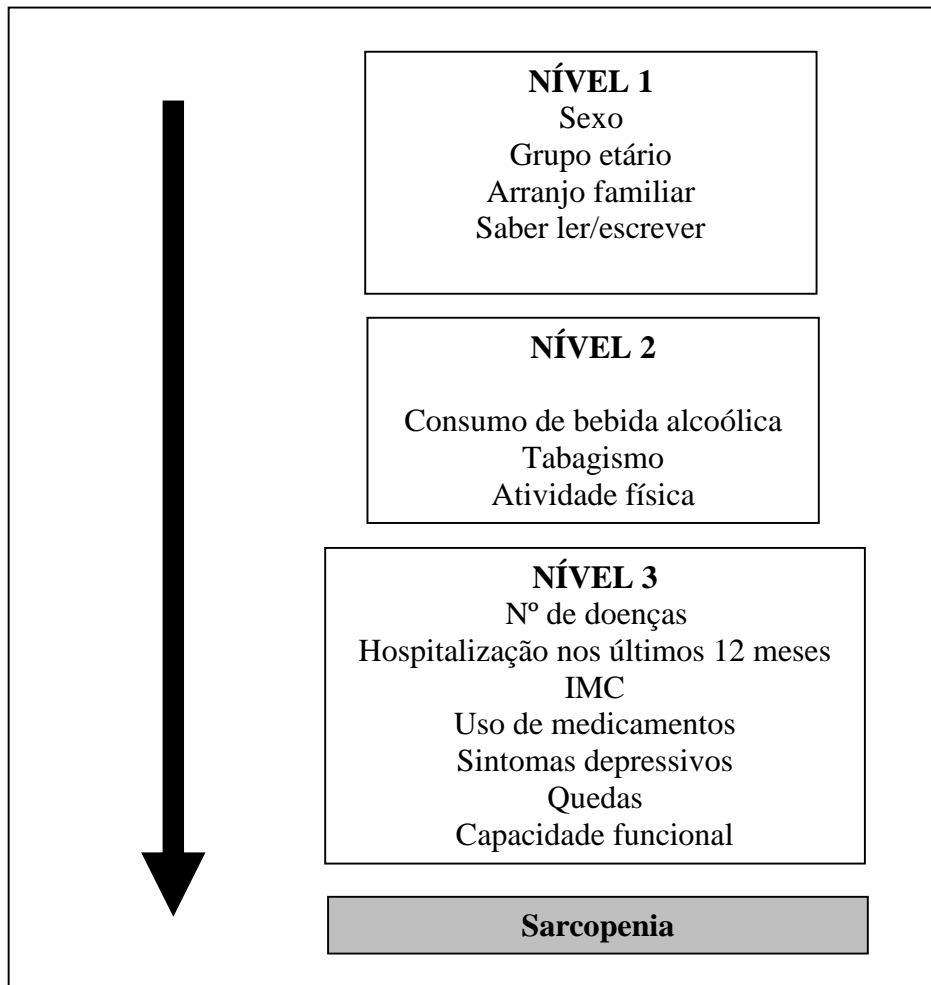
NÍVEL 1
Sexo
Grupo etário
Arranjo familiar
Saber ler/escrever

NÍVEL 2
Consumo de bebida alcoólica
Tabagismo
Atividade física

NÍVEL 3
Nº de doenças
Hospitalização nos últimos 12 meses
IMC
Uso de medicamentos
Sintomas depressivos
Quedas
Capacidade funcional

Sarcopenia